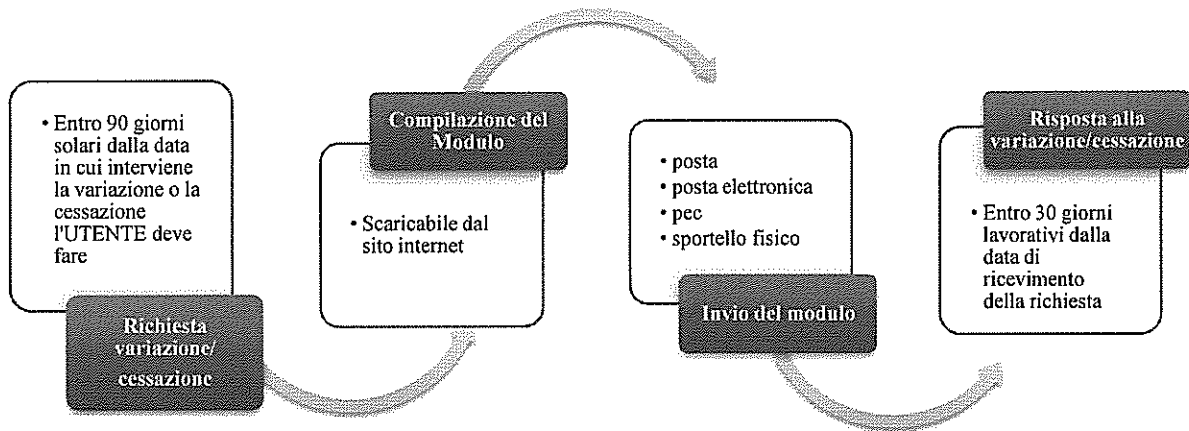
• Entro 90 giorni solari dalla data in cui interviene la variazione o la cessazione l'UTENTE deve fare

Richiesta variazione/ cessazione

Compilazione del Modulo

• Scaricabile dal sito internet

• posta
• posta elettronica
• pec
• sportello fisico

Invio del modulo

Risposta alla variazione/cessazione

• Entro 30 giorni lavorativi dalla data di ricevimento della richiesta